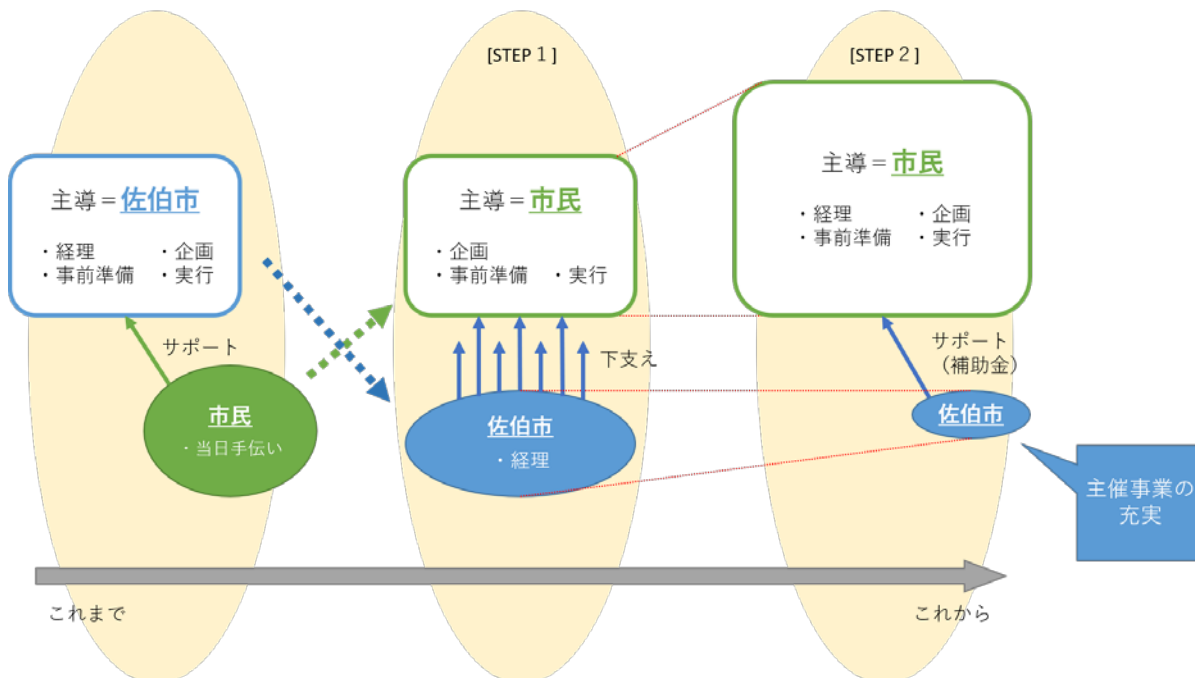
[STEP 1]

[STEP 2]

主導＝佐伯市

・経理　・企画
・事前準備　・実行

サポート

市民
・当日手伝い

主導＝市民

・企画
・事前準備　・実行

下支え

佐伯市
・経理

主導＝市民

・経理　・企画
・事前準備　・実行

サポート
（補助金）

佐伯市

主催事業の充実

これまで

これから